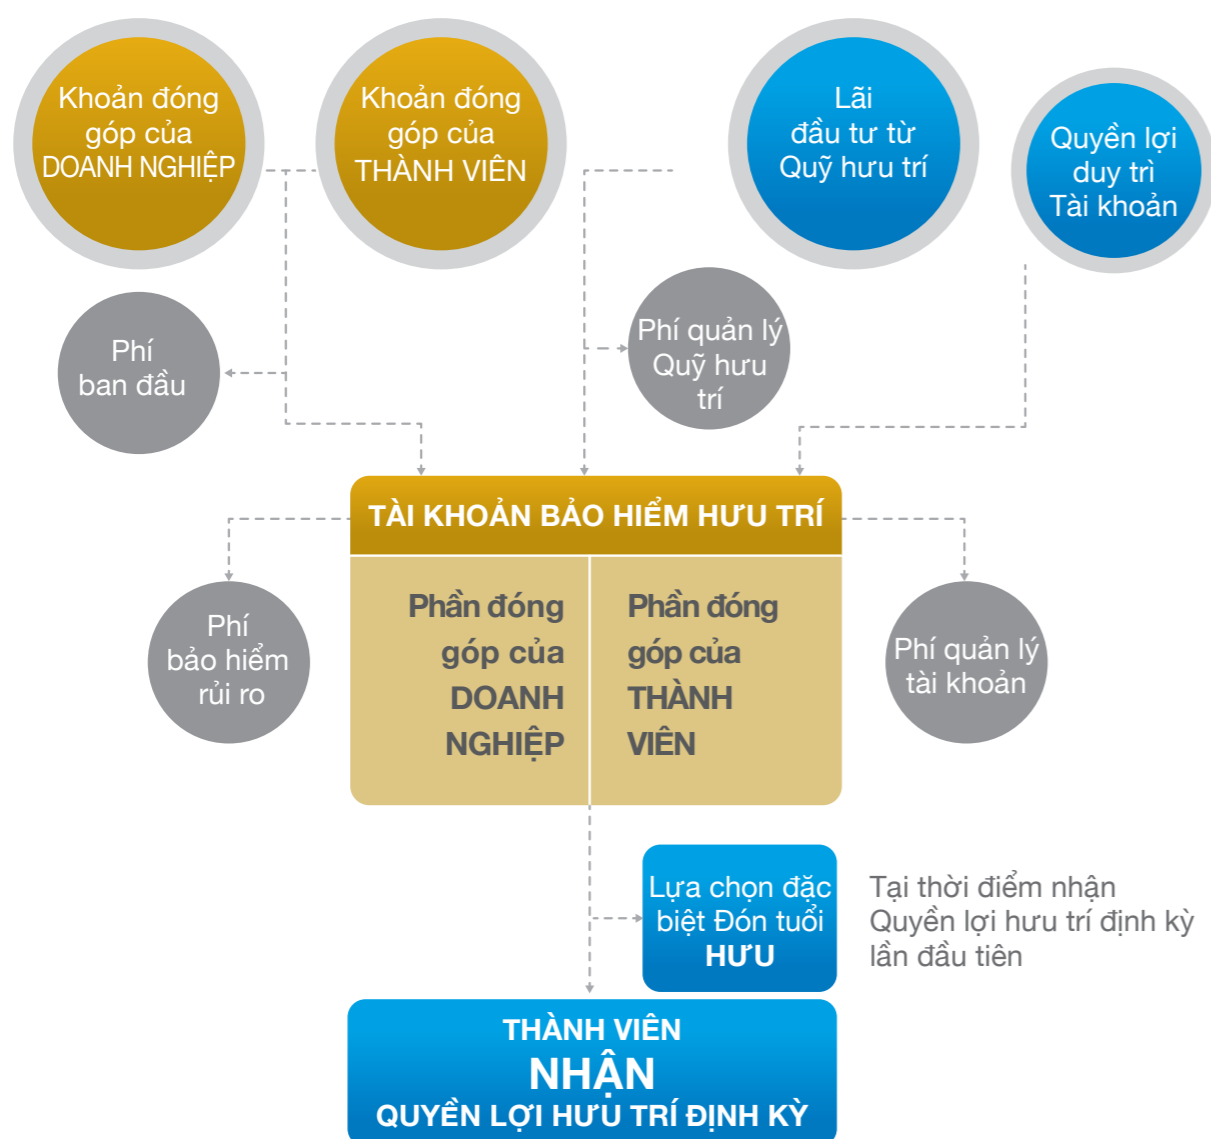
Khoản đóng góp của DOANH NGHIỆP

Khoản đóng góp của THÀNH VIÊN

Lãi đầu tư từ Quỹ hưu trí

Quyền lợi duy trì Tài khoản

Phí ban đầu

Phí quản lý Quỹ hưu trí

TÀI KHOẢN BẢO HIỂM HƯU TRÍ

Phí bảo hiểm rủi ro

Phần đóng góp của DOANH NGHIỆP

Phần đóng góp của THÀNH VIÊN

Phí quản lý tài khoản

Lựa chọn đặc biệt Đón tuổi HƯU

Tại thời điểm nhận Quyền lợi hưu trí định kỳ lần đầu tiên

THÀNH VIÊN
NHẬN
QUYỀN LỢI HƯU TRÍ ĐỊNH KỲ